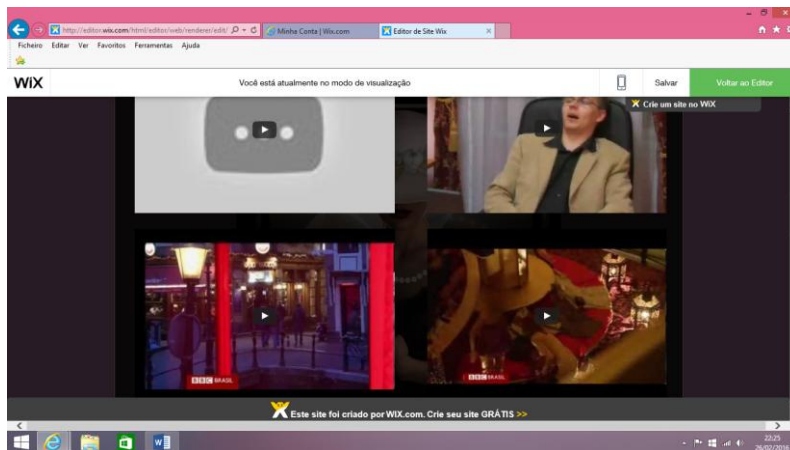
http://editor.wix.com/html/editor/web/renderer/edit/

Minha Conta | Wix.com

Editor de Site Wix

Ficheiro Editar Ver Favoritos Ferramentas Ajuda

WIX

Você está atualmente no modo de visualização

Salvar

Voltar ao Editor

Crie um site no WIX

BBC BRASIL

BBC BRASIL

Este site foi criado por WIX.com. Crie seu site GRÁTIS >>

22:25
26/02/2016